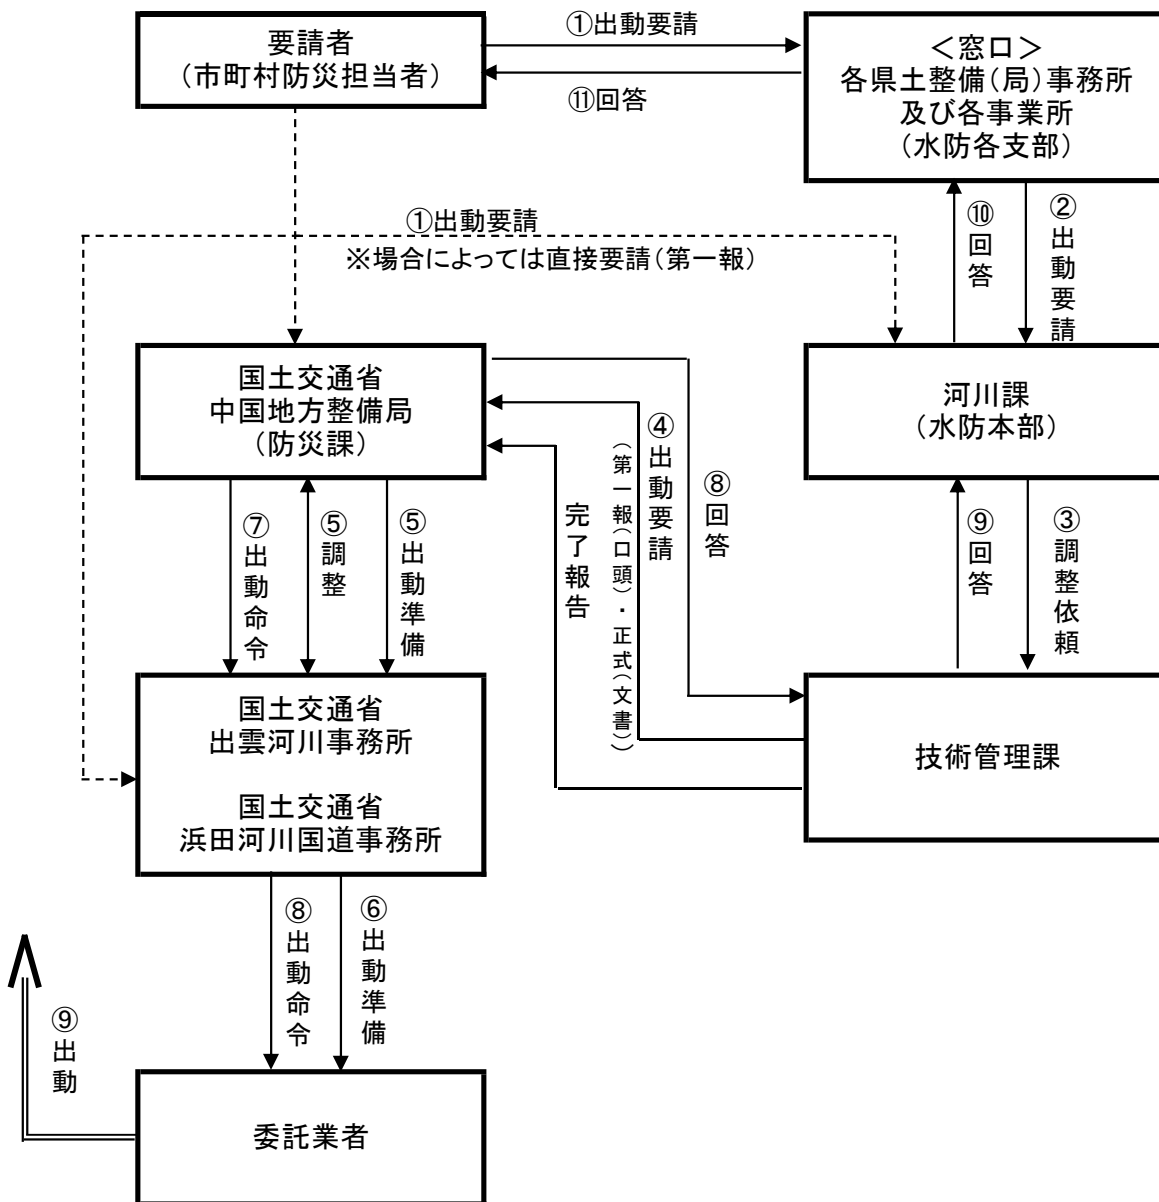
要請者
（市町村防災担当者）

①出動要請

⑪回答

＜窓口＞
各県土整備（局）事務所
及び各事業所
（水防各支部）

①出動要請
※場合によっては直接要請（第一報）

⑩回答

②出動要請

国土交通省
中国地方整備局
（防災課）

河川課
（水防本部）

④出動要請
（第一報（口頭）・正式（文書））

⑧回答

完了報告

⑨回答

③調整依頼

⑦出動命令

⑤調整

⑤出動準備

国土交通省
出雲河川事務所

国土交通省
浜田河川国道事務所

技術管理課

⑧出動命令

⑥出動準備

⑨出動

委託業者